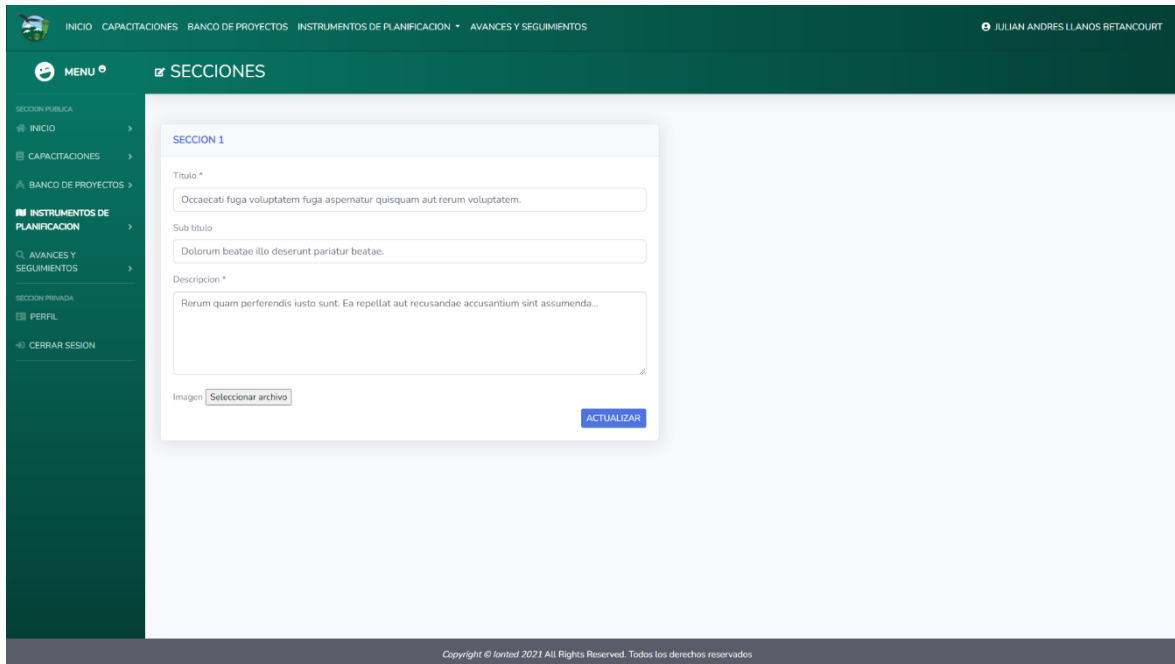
INICIO CAPACITACIONES BANCO DE PROYECTOS INSTRUMENTOS DE PLANIFICACION ▾ AVANCES Y SEGUIMIENTOS

JULIAN ANDRES LLANOS BETANCOURT

MENU

SECCIONES

SECCION PUBLICA
INICIO >
CAPACITACIONES >
BANCO DE PROYECTOS >
INSTRUMENTOS DE PLANIFICACION >
AVANCES Y SEGUIMIENTOS >
SECCION PRIVADA
PERFIL
CERRAR SESION

SECCION 1

Titulo *
Occaecati fuga voluptatem fuga aspernatur quisquam aut rerum voluptatem.

Sub titulo
Dolorum beatae illo deserunt pariatur beatae.

Descripcion *
Rerum quam perferendis iusto sunt. Ea repellat aut recusandae accusantium sint assumenda...

Imagen Seleccionar archivo

ACTUALIZAR

Copyright © Ionted 2021 All Rights Reserved. Todos los derechos reservados